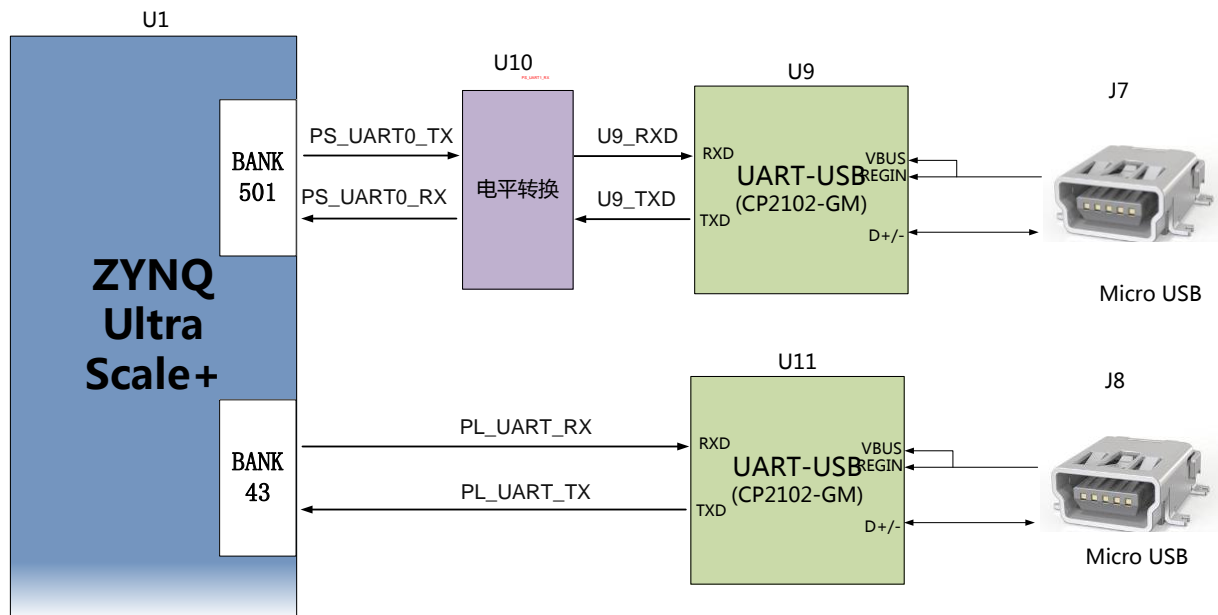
U1

ZYNQ Ultra Scale+

BANK 501

BANK 43

PS_UART0_TX

PS_UART0_RX

U10

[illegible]

电平转换

U9_RXD

U9_TXD

U9

RXD

TXD

UART-USB (CP2102-GM)

VBUS

REGIN

D+/-

J7

Micro USB

PL_UART_RX

PL_UART_TX

U11

RXD

TXD

UART-USB (CP2102-GM)

VBUS

REGIN

D+/-

J8

Micro USB